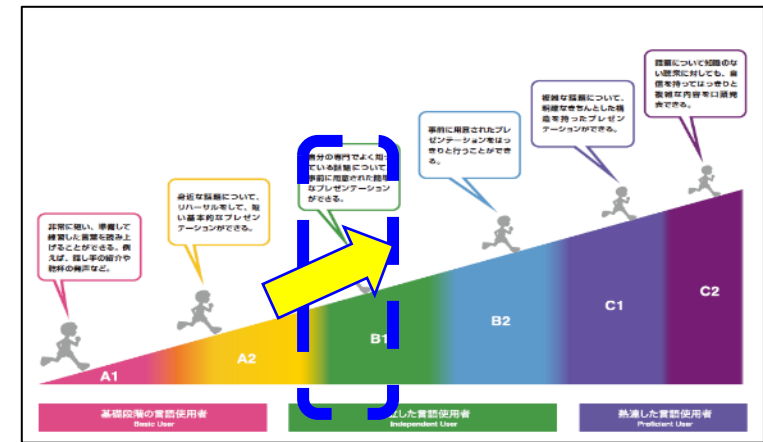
非常に短い、準備して練習した言葉を読み上げることができる。例えば、話し手の紹介や乾杯の音頭など。

身近な話題について、リハーサルをして、短い基本的なプレゼンテーションができる。

自分の専門でよく知っている話題について、事前に用意された簡単なプレゼンテーションができる。

事前に用意されたプレゼンテーションをはっきりと行うことができる。

複雑な話題について、明確なきちんとした構造を持ったプレゼンテーションができる。

話題について知識のない聴衆に対しても、自信を持ってはっきりと複雑な内容を口頭発表できる。

A1

A2

B1

B2

C1

C2

基礎段階の言語使用者
Basic User

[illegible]した言語使用者
Independent User

熟達した言語使用者
Proficient User